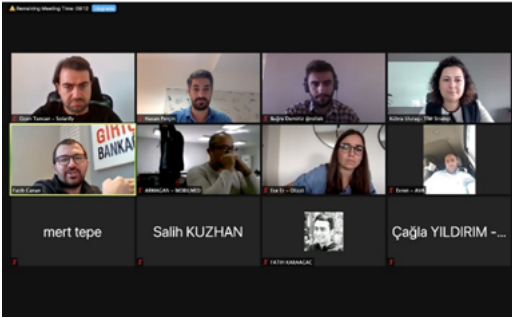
Remaining Meeting Time: 08:12 Upgrade

Ozan Tuncer - Solarify

Hasan Perçin

Buğra Demiröz @nofate

Kübra Uluağı - TIM Sirabıp

Fatih Canan

GİRİŞ
BANKA

ARMAĞAN - MOBILMED

Ece Er - Obizzi

Emre - AVR

mert tepe

Salih KUZHAN

FATIH KARAAĞAÇ

Çağla YILDIRIM -